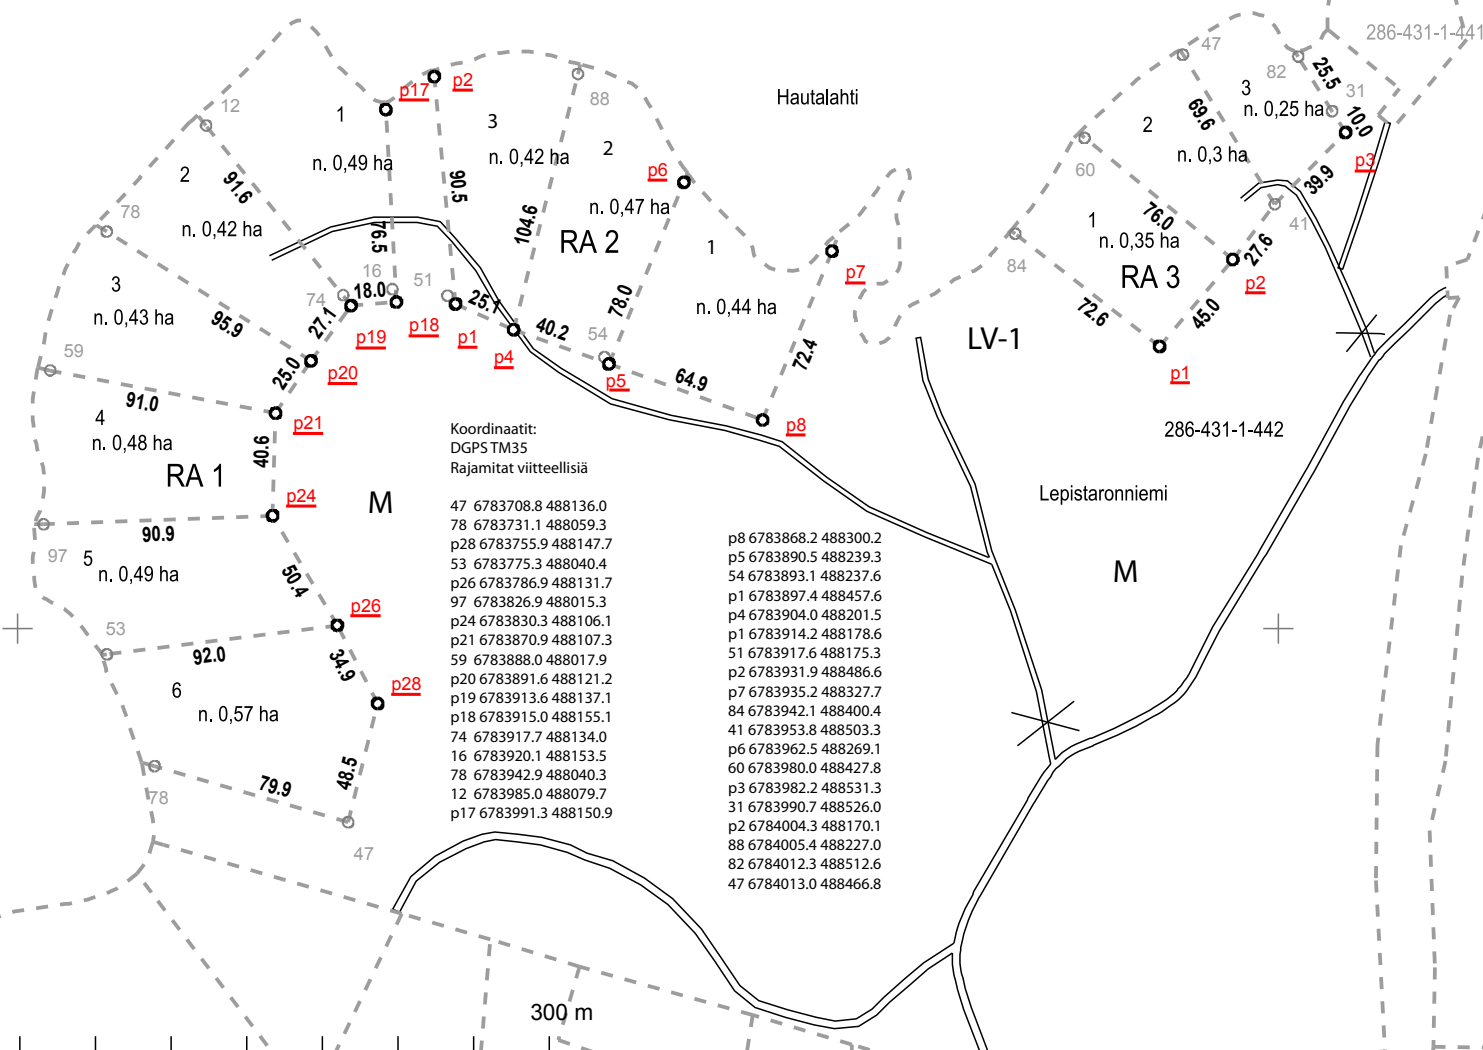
286-431-1-441

Hautalahti

47
82
31
3
n. 0,25 ha
25.5
10.0
69.6
2
n. 0,3 ha
p3
39.9
60
1
n. 0,35 ha
76.0
41
27.6
84
RA 3
p2
72.6
45.0
p1
LV-1
286-431-1-442
Lepistaronniemi
M

12
p17
p2
88
1
3
n. 0,49 ha
n. 0,42 ha
2
2
91.6
90.5
p6
78
n. 0,47 ha
104.6
76.5
RA 2
1
n. 0,42 ha
16
51
p7
3
74
18.0
25.1
78.0
n. 0,43 ha
95.9
27.1
40.2
n. 0,44 ha
p19
p18
p1
54
59
25.0
p20
p4
72.4
p5
64.9
91.0
4
p21
p8
n. 0,48 ha
40.6
RA 1
p24
M
90.9
97
5
n. 0,49 ha
50.4
p26
53
92.0
34.9
6
p28
n. 0,57 ha
48.5
79.9
78
47

Koordinaatit:
DGPS TM35
Rajamitat viitteellisiä

47 6783708.8 488136.0
78 6783731.1 488059.3
p28 6783755.9 488147.7
53 6783775.3 488040.4
p26 6783786.9 488131.7
97 6783826.9 488015.3
p24 6783830.3 488106.1
p21 6783870.9 488107.3
59 6783888.0 488017.9
p20 6783891.6 488121.2
p19 6783913.6 488137.1
p18 6783915.0 488155.1
74 6783917.7 488134.0
16 6783920.1 488153.5
78 6783942.9 488040.3
12 6783985.0 488079.7
p17 6783991.3 488150.9

p8 6783868.2 488300.2
p5 6783890.5 488239.3
54 6783893.1 488237.6
p1 6783897.4 488457.6
p4 6783904.0 488201.5
p1 6783914.2 488178.6
51 6783917.6 488175.3
p2 6783931.9 488486.6
p7 6783935.2 488327.7
84 6783942.1 488400.4
41 6783953.8 488503.3
p6 6783962.5 488269.1
60 6783980.0 488427.8
p3 6783982.2 488531.3
31 6783990.7 488526.0
p2 6784004.3 488170.1
88 6784005.4 488227.0
82 6784012.3 488512.6
47 6784013.0 488466.8

300 m